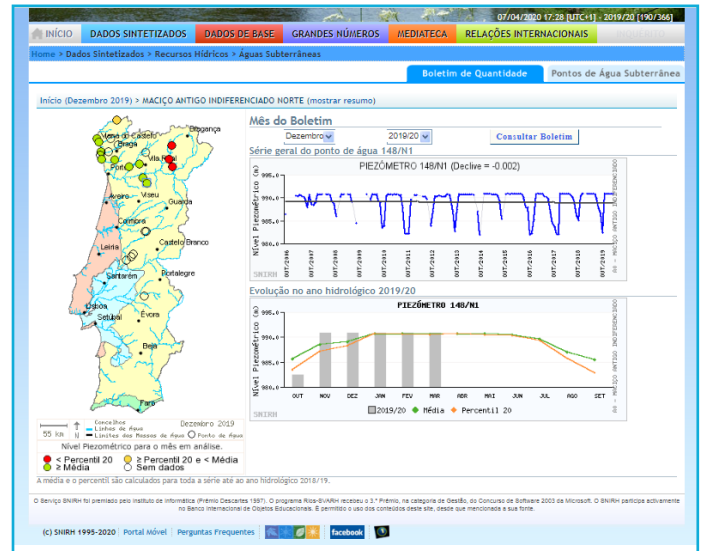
07/04/2020 17:28 [UTC+1] - 2019/20 [190/366]

INÍCIO | DADOS SINTETIZADOS | DADOS DE BASE | GRANDES NÚMEROS | MEDIATECA | RELAÇÕES INTERNACIONAIS | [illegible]

Home > Dados Sintetizados > Recursos Hídricos > Águas Subterrâneas

Boletim de Quantidade | Pontos de Água Subterrânea

Início (Dezembro 2019) > MACIÇO ANTIGO INDIFERENCIADO NORTE (mostrar resumo)

Viana do Castelo, Bragança, Braga, Vila Real, Porto, Aveiro, Viseu, Guarda, Coimbra, Leiria, Castelo Branco, Santarém, Portalegre, Lisboa, Setúbal, Évora, Beja, Faro

55 km N Dezembro 2019
Concelhos
Linhas de Água
Limites das Massas de Água
Ponto de Água

Nível Piezométrico para o mês em análise.
< Percentil 20
≥ Percentil 20 e < Média
≥ Média
Sem dados

Mês do Boletim
Dezembro | 2019/20 | Consultar Boletim

Série geral do ponto de água 148/N1
PIEZÓMETRO 148/N1 (Declive = -0.002)
Nível Piezométrico (m)
995.0
990.0
985.0
980.0
OUT/2006 OUT/2007 OUT/2008 OUT/2009 OUT/2010 OUT/2011 OUT/2012 OUT/2013 OUT/2014 OUT/2015 OUT/2016 OUT/2017 OUT/2018 OUT/2019
SNIRH
INAG - MACIÇO ANTIGO INDIFERENCIADO

Evolução no ano hidrológico 2019/20
PIEZÓMETRO 148/N1
Nível Piezométrico (m)
995.0
990.0
985.0
980.0
OUT NOV DEZ JAN FEV MAR ABR MAI JUN JUL AGO SET
2019/20 Média Percentil 20
SNIRH
INAG - MACIÇO ANTIGO INDIFERENCIADO

A média e o percentil são calculados para toda a série até ao ano hidrológico 2018/19.

O Serviço SNIRH foi premiado pelo Instituto de Informática (Prémio Descartes 1997). O programa Rios-SVARH recebeu o 3.º Prémio, na categoria de Gestão, do Concurso de Software 2003 da Microsoft. O SNIRH participa activamente no Banco Internacional de Objetos Educacionais. É permitido o uso dos conteúdos deste site, desde que mencionada a sua fonte.

(c) SNIRH 1995-2020 | Portal Móvel | Perguntas Frequentes | facebook